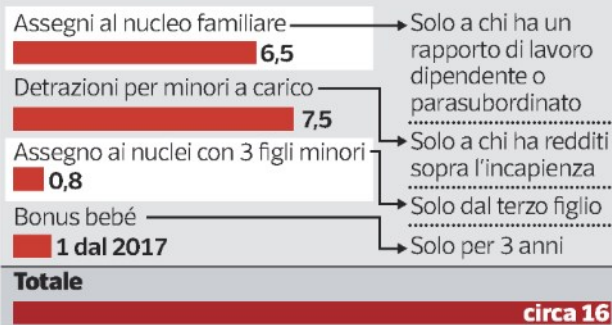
Assegni al nucleo familiare
6,5
Solo a chi ha un rapporto di lavoro dipendente o parasubordinato
Detrazioni per minori a carico
7,5
Solo a chi ha redditi sopra l'incapienza
Assegno ai nuclei con 3 figli minori
0,8
Solo dal terzo figlio
Bonus bebé
1 dal 2017
Solo per 3 anni
Totale
circa 16